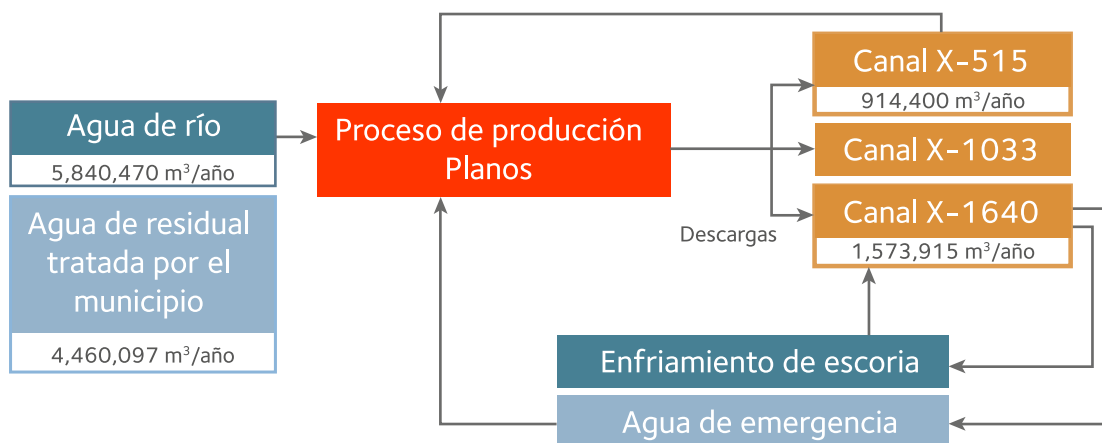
Agua de río

5,840,470 m$^3$/año

Agua de residual tratada por el municipio

4,460,097 m$^3$/año

Proceso de producción Planos

Canal X-515

914,400 m$^3$/año

Canal X-1033

Canal X-1640

1,573,915 m$^3$/año

Descargas

Enfriamiento de escoria

Agua de emergencia